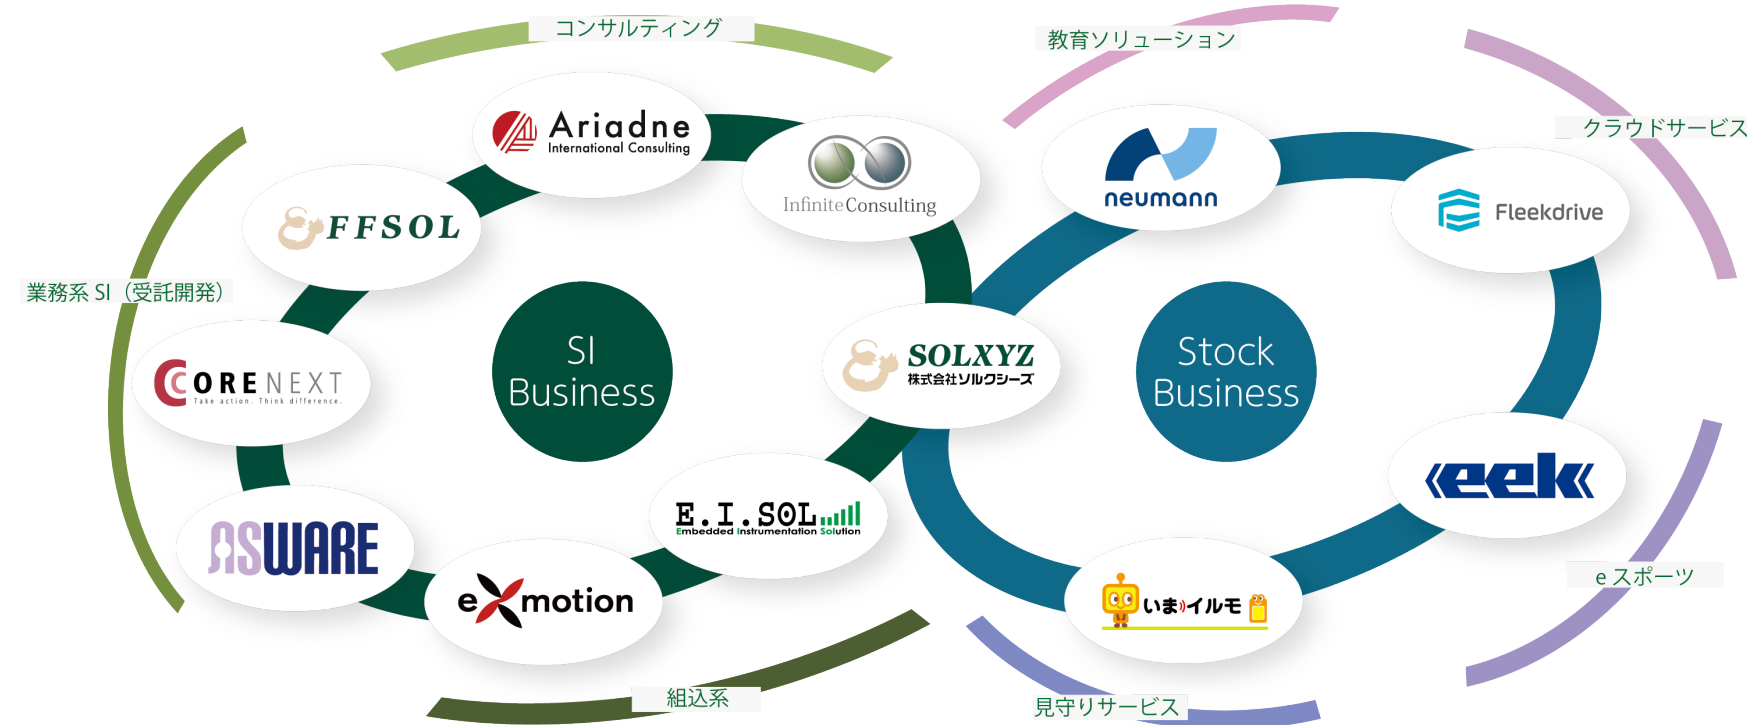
コンサルティング

教育ソリューション

クラウドサービス

業務系 SI（受託開発）

Ariadne International Consulting

Infinite Consulting

FFSOL

CORENEXT Take action. Think difference.

SI Business

SOLXYZ 株式会社ソルクシーズ

neumann

Fleekdrive

Stock Business

ASWARE

E.I.SOL Embedded Instrumentation Solution

eXmotion

eek

いまイルモ

eスポーツ

組込系

見守りサービス